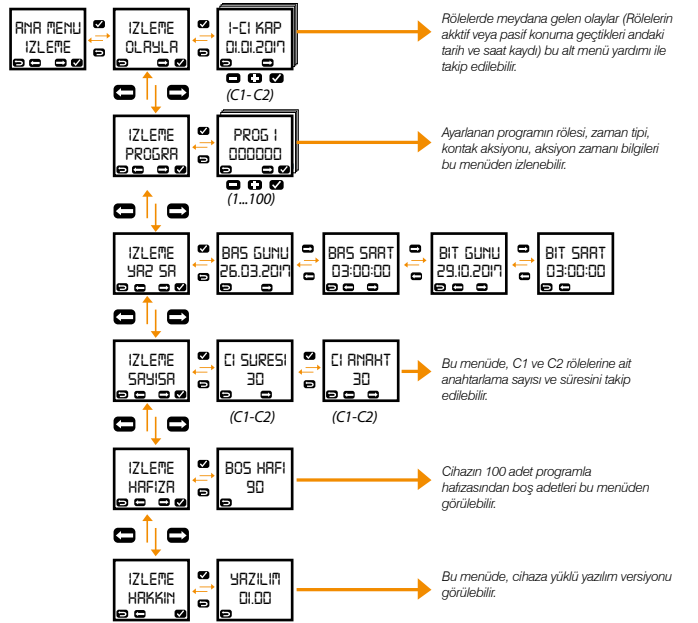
ANA MENU
IZLEME

IZLEME
OLAYLA

1-C1 KAP
01.01.2017

(C1-C2)

Rölelerde meydana gelen olaylar (Rölelerin akktif veya pasif konuma geçtikleri andaki tarih ve saat kaydı) bu alt menü yardımı ile takip edilebilir.

IZLEME
PROGRA

PROG 1
000000

(1...100)

Ayarlanan programın rölesi, zaman tipi, kontak aksiyonu, aksiyon zamanı bilgileri bu menüden izlenebilir.

IZLEME
YAZ SA

BAS GUNU
26.03.2017

BAS SAAT
03:00:00

BIT GUNU
29.10.2017

BIT SAAT
03:00:00

IZLEME
SAYISA

C1 SURESI
30

(C1-C2)

C1 ANAHT
30

(C1-C2)

Bu menüde, C1 ve C2 rölelerine ait anahtarlama sayısı ve süresini takip edilebilir.

IZLEME
HAFIZA

BOS HAFI
90

Cihazın 100 adet programla hafızasından boş adetleri bu menüden görülebilir.

IZLEME
HAKKIN

YAZILIM
01.00

Bu menüde, cihaza yüklü yazılım versiyonu görülebilir.